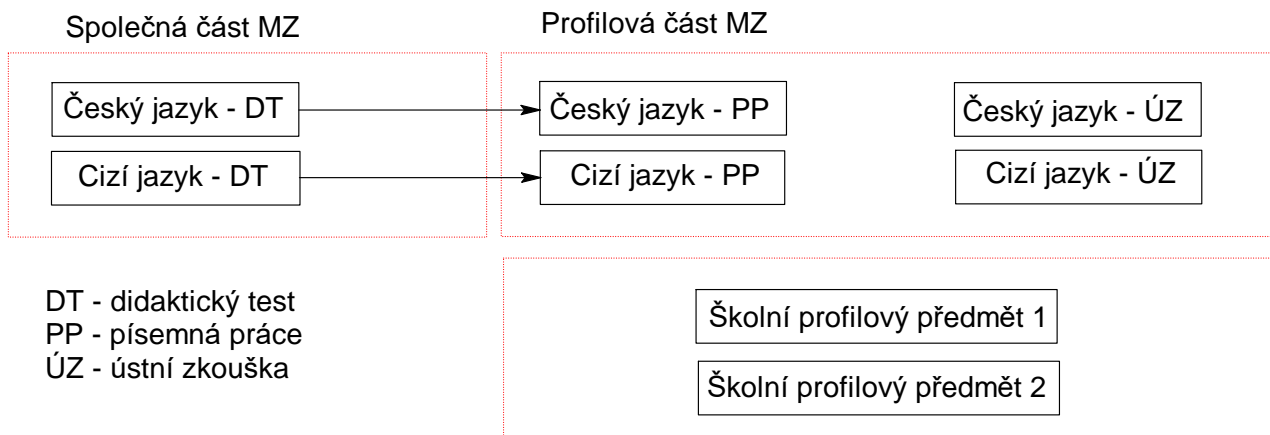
Společná část MZ

Profilová část MZ

Český jazyk - DT

Český jazyk - PP

Český jazyk - ÚZ

Cizí jazyk - DT

Cizí jazyk - PP

Cizí jazyk - ÚZ

DT - didaktický test
PP - písemná práce
ÚZ - ústní zkouška

Školní profilový předmět 1

Školní profilový předmět 2